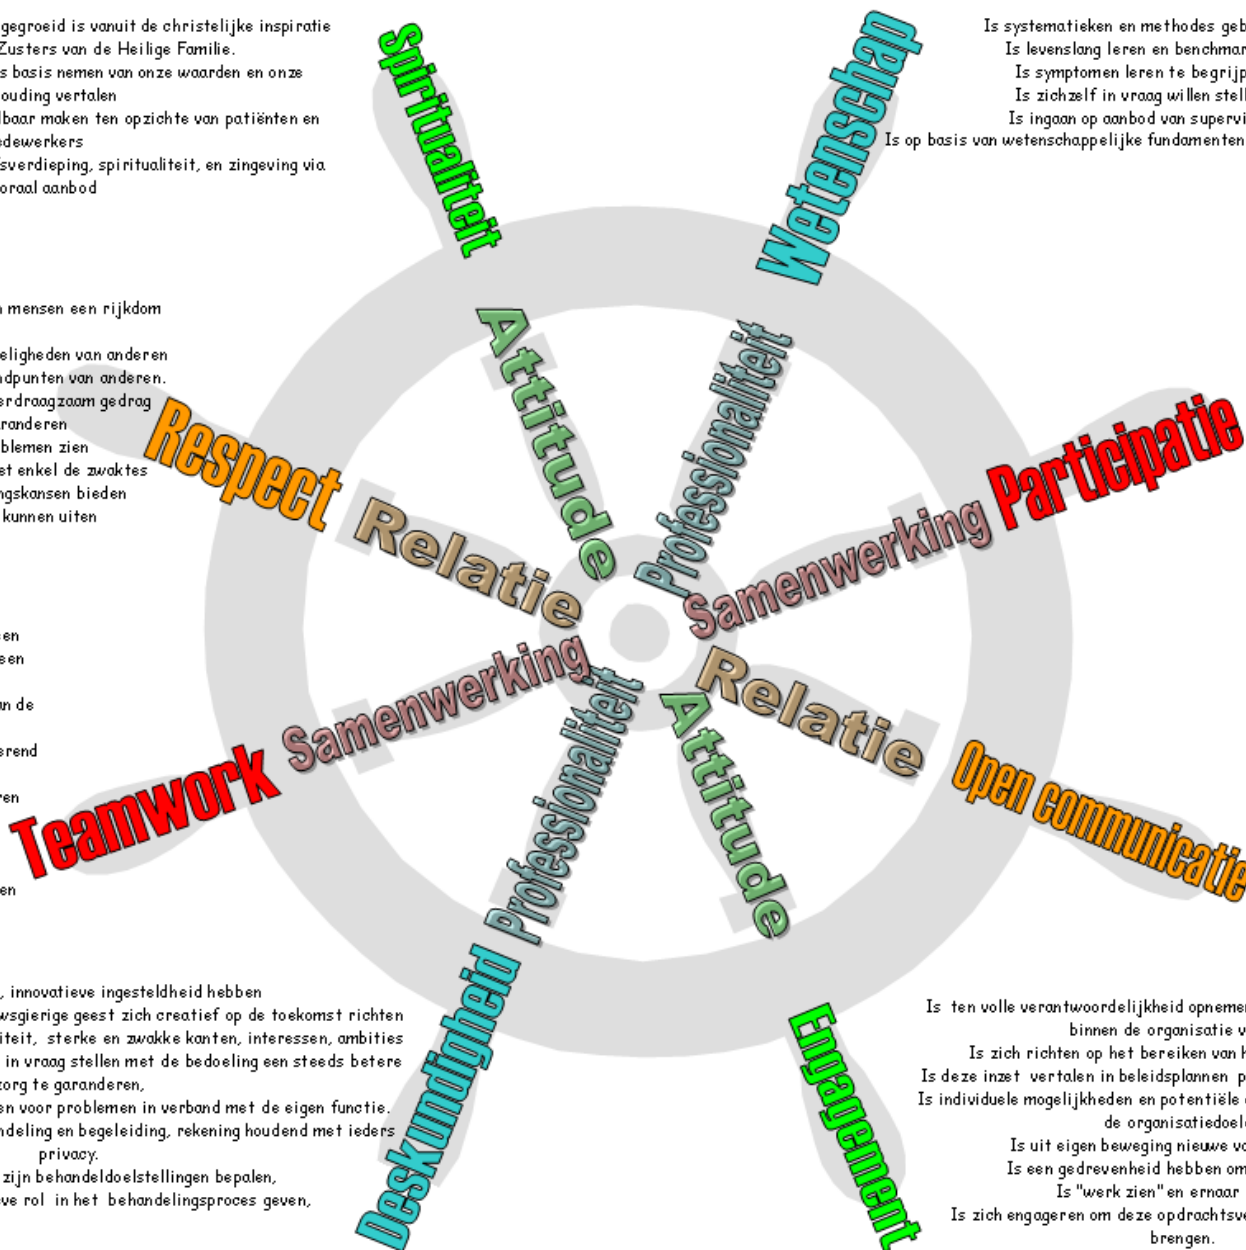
gegroeid is vanuit de christelijke inspiratie
Zusters van de Heilige Familie.
s basis nemen van onze waarden en onze
ouding vertalen
ibaar maken ten opzichte van patiënten en
edewerkers
sverdieping, spiritualiteit, en zingeving via
oraal aanbod

Spiritualiteit

Wetenschap

Is systematieken en methodes geb
Is levenslang leren en benchmar
Is symptomen leren te begrijp
Is zichzelf in vraag willen stell
Is ingaan op aanbod van supervi
Is op basis van wetenschappelijke fundamenten

mensen een rijkdom

eligheden van anderen
dpunten van anderen.
rdraagzaam gedrag
randeren
blemen zien
st enkel de zwaktes
gskansen bieden
kunnen uiten

Respect

Attitude

Professionaliteit

Participatie

Samenwerking

Relatie

en
sen

n de

rend

ren

en

Samenwerking

Relatie

Teamwork

Professionaliteit

Attitude

Open communicatie

, innovatieve ingesteldheid hebben
wsgierige geest zich creatief op de toekomst richten
iteit, sterke en zwakke kanten, interessen, ambities
in vraag stellen met de bedoeling een steeds betere
zorg te garanderen,
en voor problemen in verband met de eigen functie.
ndeling en begeleiding, rekening houdend met ieders
privacy.
zijn behandeldoelstellingen bepalen,
ve rol in het behandelingsproces geven,

Deskundigheid

Engagement

Is ten volle verantwoordelijkheid opnemen
binnen de organisatie v
Is zich richten op het bereiken van
Is deze inzet vertalen in beleidsplannen p
Is individuele mogelijkheden en potentiële
de organisatiedoel
Is uit eigen beweging nieuwe v
Is een gedrevenheid hebben om
Is "werk zien" en ernaar
Is zich engageren om deze opdrachtsv
brengen.